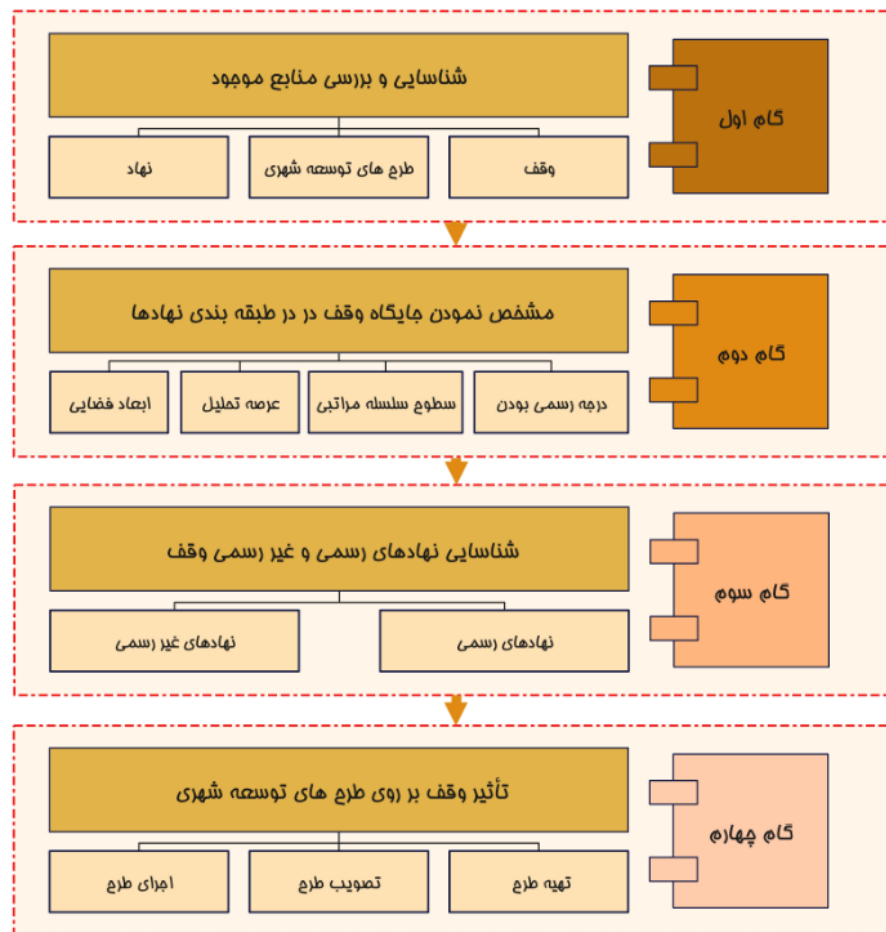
گام اول

شناسایی و بررسی منابع موجود

وقف

طرح های توسعه شهری

نهاد

گام دوم

مشخص نمودن جایگاه وقف در در طبقه بندی نهادها

درجه رسمی بودن

سطوح سلسله مراتبی

عرصه تحلیل

ابعاد فضایی

گام سوم

شناسایی نهادهای رسمی و غیر رسمی وقف

نهادهای رسمی

نهادهای غیر رسمی

گام چهارم

تأثیر وقف بر روی طرح های توسعه شهری

تهیه طرح

تصویب طرح

اجرای طرح